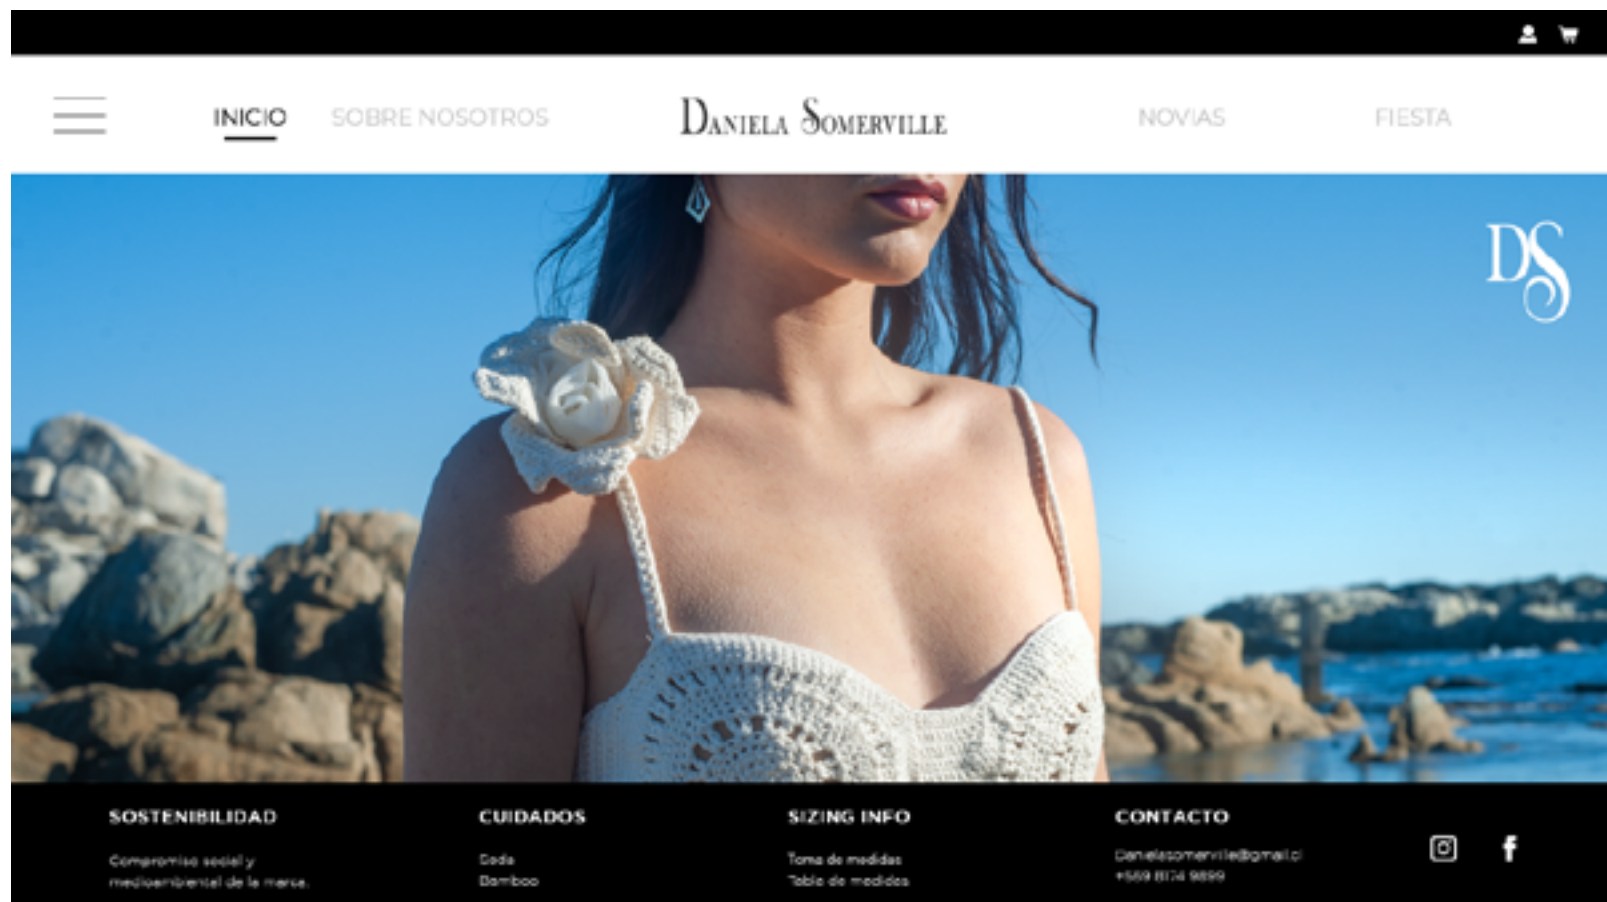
INICIO SOBRE NOSOTROS

Daniela Somerville

NOVIAS FIESTA

DS

SOSTENIBILIDAD

Compromiso social y medioambiental de la marca.

CUIDADOS

Seda
Bamboo

SIZING INFO

Toma de medidas
Tabla de medidas

CONTACTO

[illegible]@gmail.cl
+569 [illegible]